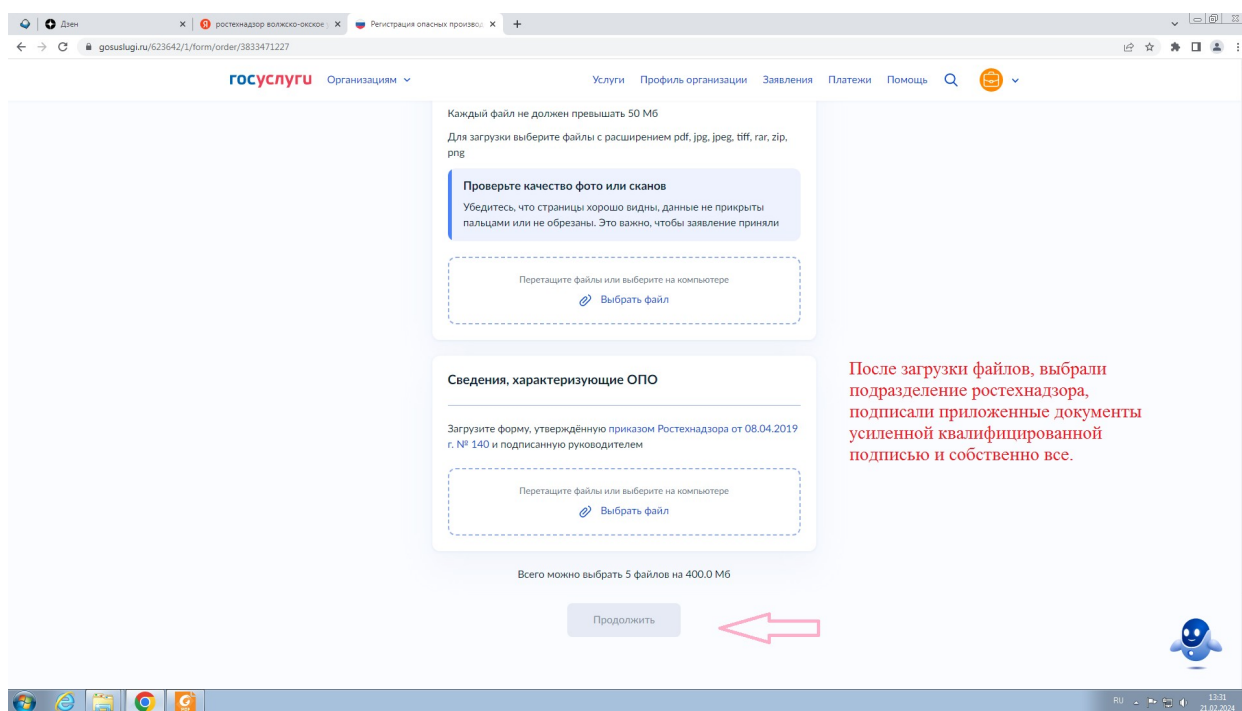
Дзен
ростехнадзор волжско-окское
Регистрация опасных производ
gosuslugi.ru/623642/1/form/order/3833471227

госуслуги Организациям

Услуги Профиль организации Заявления Платежи Помощь

Каждый файл не должен превышать 50 Мб

Для загрузки выберите файлы с расширением pdf, jpg, jpeg, tiff, rar, zip, png

Проверьте качество фото или сканов

Убедитесь, что страницы хорошо видны, данные не прикрыты пальцами или не обрезаны. Это важно, чтобы заявление приняли

Перетащите файлы или выберите на компьютере

Выбрать файл

Сведения, характеризующие ОПО

Загрузите форму, утверждённую приказом Ростехнадзора от 08.04.2019 г. № 140 и подписанную руководителем

Перетащите файлы или выберите на компьютере

Выбрать файл

Всего можно выбрать 5 файлов на 400.0 Мб

Продолжить

После загрузки файлов, выбрали подразделение ростехнадзора, подписали приложенные документы усиленной квалифицированной подписью и собственно все.

RU 13:31 21.02.2024